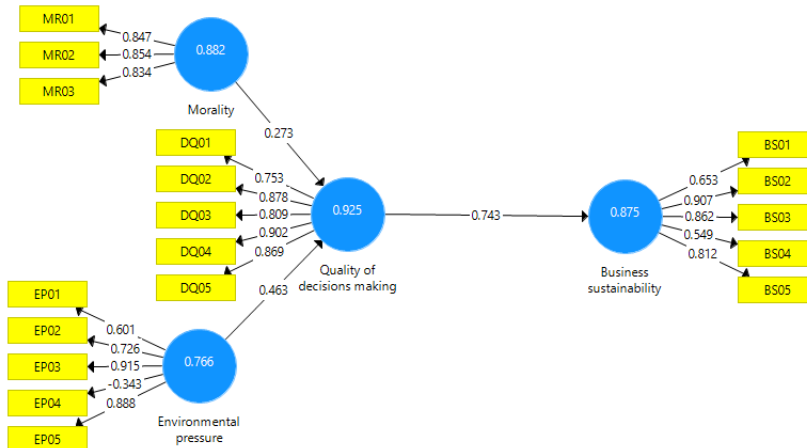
MR01
MR02
MR03
0.847
0.854
0.834
0.882
Morality
0.273
DQ01
DQ02
DQ03
DQ04
DQ05
0.753
0.878
0.809
0.902
0.869
0.925
Quality of decisions making
0.743
0.875
Business sustainability
0.653
0.907
0.862
0.549
0.812
BS01
BS02
BS03
BS04
BS05
0.463
EP01
EP02
EP03
EP04
EP05
0.601
0.726
0.915
-0.343
0.888
0.766
Environmental pressure